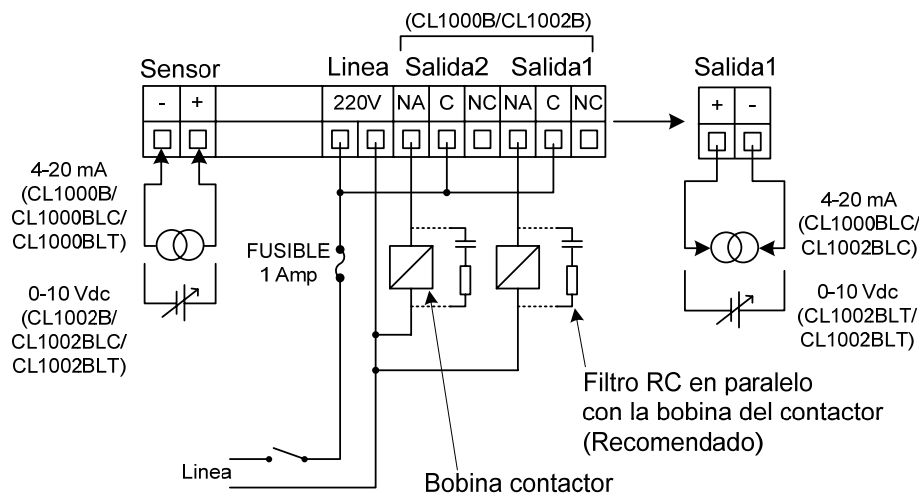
(CL1000B/CL1002B)

Sensor Linea Salida2 Salida1

- + 220V NA C NC NA C NC

Salida1

+ -

4-20 mA (CL1000B/ CL1000BLC/ CL1000BLT)

0-10 Vdc (CL1002B/ CL1002BLC/ CL1002BLT)

FUSIBLE 1 Amp

4-20 mA (CL1000BLC/ CL1002BLC)

0-10 Vdc (CL1002BLT/ CL1002BLT)

Filtro RC en paralelo con la bobina del contactor (Recomendado)

Linea

Bobina contactor